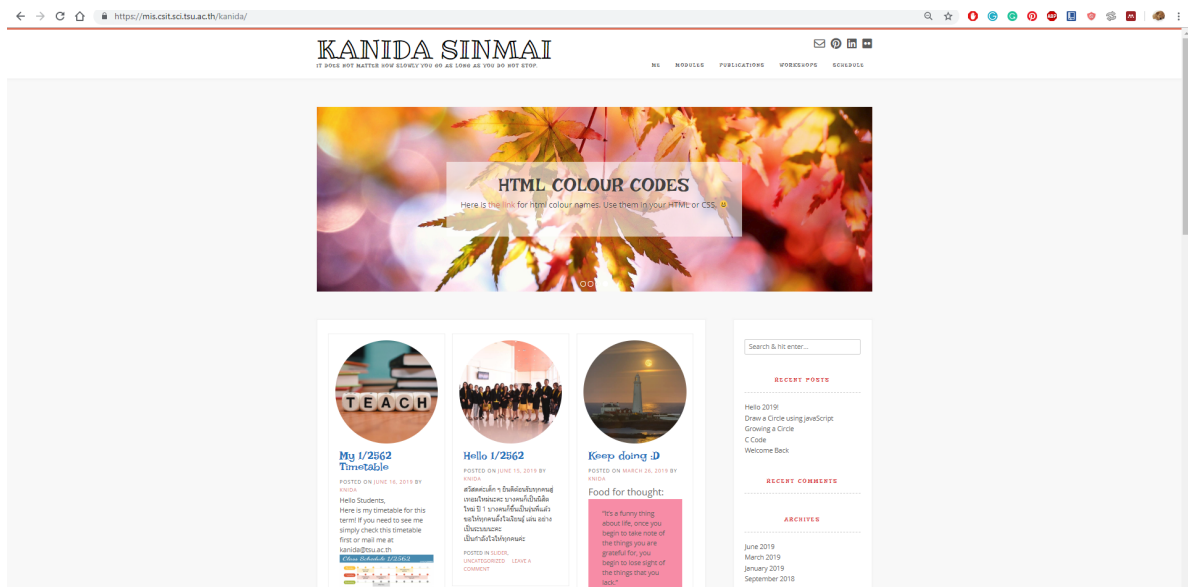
https://mis.csit.sci.tsu.ac.th/kanida/

KANIDA SINMAI
IT DOES NOT MATTER HOW SLOWLY YOU GO AS LONG AS YOU DO NOT STOP.

ME MODULES PUBLICATIONS WORKSHOPS SCHEDULE

HTML COLOUR CODES
Here is the link for html colour names. Use them in your HTML or CSS. 😉

TEACH

My 1/2562 Timetable
POSTED ON JUNE 16, 2019 BY KNIDA
Hello Students,
Here is my timetable for this term! If you need to see me simply check this timetable first or mail me at kanida@tsu.ac.th
Class Schedule 1/2562

Hello 1/2562
POSTED ON JUNE 15, 2019 BY KNIDA
สวัสดีครับเด็ก ๆ ยินดีต้อนรับทุกคนสู่เทอมใหม่นะคะ บางคนก็เป็นนิสิตใหม่ ปี 1 บางคนก็ขึ้นเป็นรุ่นพี่แล้ว ขอให้ทุกคนตั้งใจเรียนรู้ เล่น อย่างเป็นระบบนะคะ เป็นกำลังใจให้ทุกคนคะ
POSTED IN SLIDER, UNCATEGORIZED LEAVE A COMMENT

Keep doing :D
POSTED ON MARCH 26, 2019 BY KNIDA
Food for thought:
"It's a funny thing about life, once you begin to take note of the things you are grateful for, you begin to lose sight of the things that you lack."

Search & hit enter...

RECENT POSTS
Hello 2019!
Draw a Circle using JavaScript
Growing a Circle
C Code
Welcome Back

RECENT COMMENTS

ARCHIVES
June 2019
March 2019
January 2019
September 2018